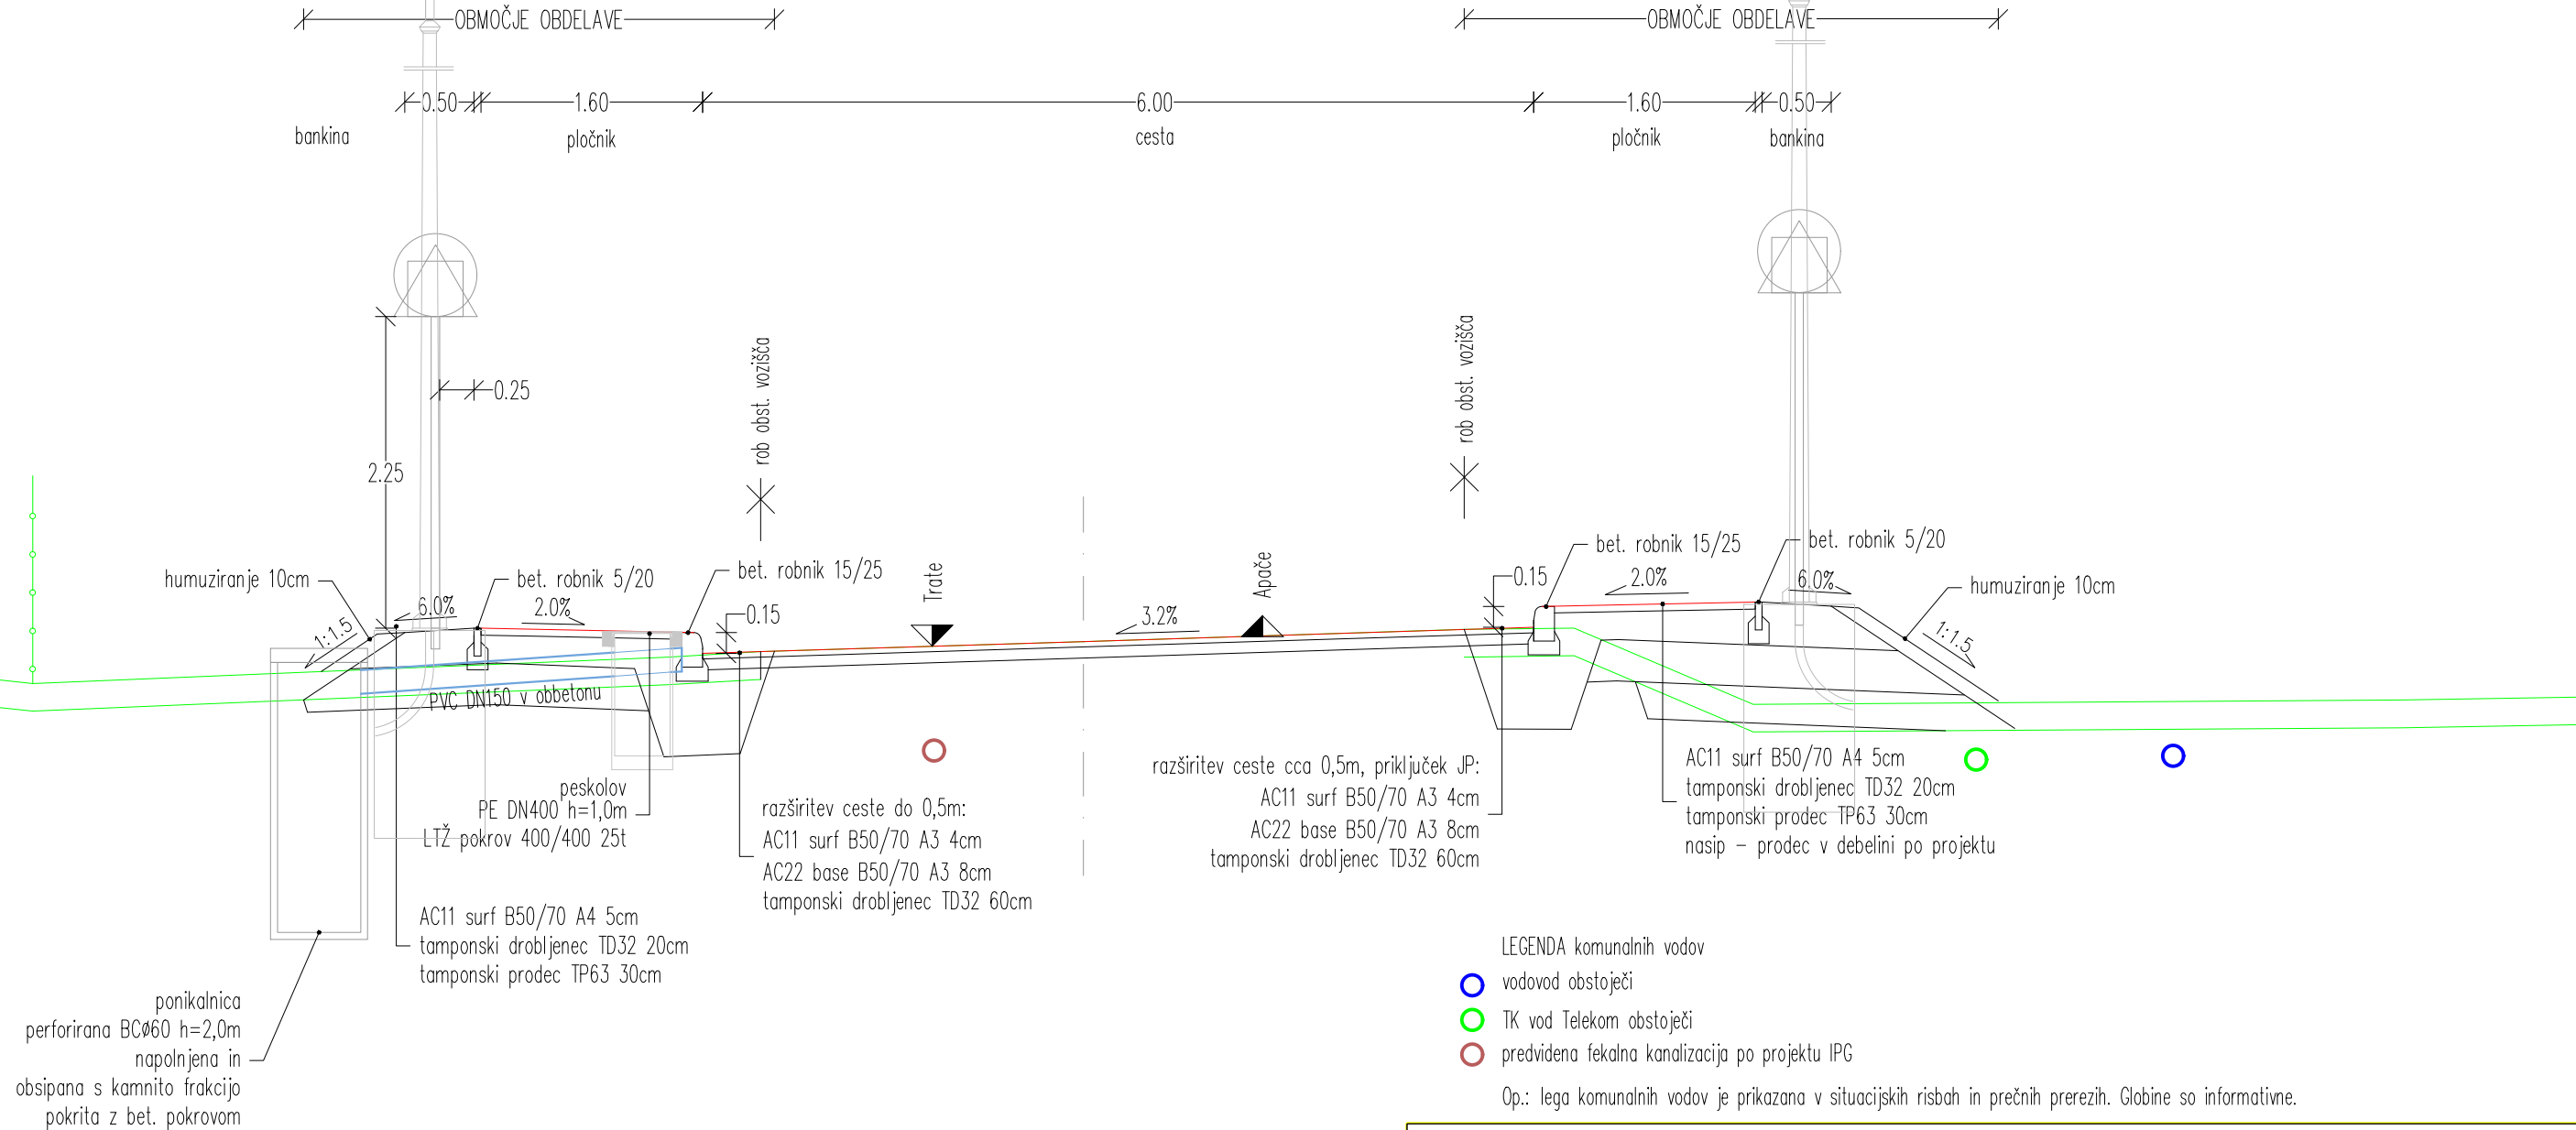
OBMOČJE OBDELAVE

OBMOČJE OBDELAVE

0.50
1.60
6.00
1.60
0.50

bankina
pločnik
cesta
pločnik
bankina

0.25
2.25

rob obst. vozišča
rob obst. vozišča

humuziranje 10cm
1:1.5
6.0%
bet. robnik 5/20
2.0%
bet. robnik 15/25
0.15
Trate
3.2%
Apače
0.15
bet. robnik 15/25
2.0%
bet. robnik 5/20
6.0%
humuziranje 10cm
1:1.5

PVC DN150 v obbetonu

peskolov
PE DN400 h=1,0m
LTŽ pokrov 400/400 25t

razširitev ceste do 0,5m:
AC11 surf B50/70 A3 4cm
AC22 base B50/70 A3 8cm
tamponski drobljenec TD32 60cm

razširitev ceste cca 0,5m, priključek JP:
AC11 surf B50/70 A3 4cm
AC22 base B50/70 A3 8cm
tamponski drobljenec TD32 60cm

AC11 surf B50/70 A4 5cm
tamponski drobljenec TD32 20cm
tamponski prodec TP63 30cm
nasip – prodec v debelini po projektu

AC11 surf B50/70 A4 5cm
tamponski drobljenec TD32 20cm
tamponski prodec TP63 30cm

ponikalnica
perforirana BCø60 h=2,0m
napolnjena in
obsipana s kamnito frakcijo
pokrita z bet. pokrovom

LEGENDA komunalnih vodov
vodovod obstoječi
TK vod Telekom obstoječi
predvidena fekalna kanalizacija po projektu IPG

Op.: lega komunalnih vodov je prikazana v situacijskih risbah in prečnih prerezih. Globine so informativne.